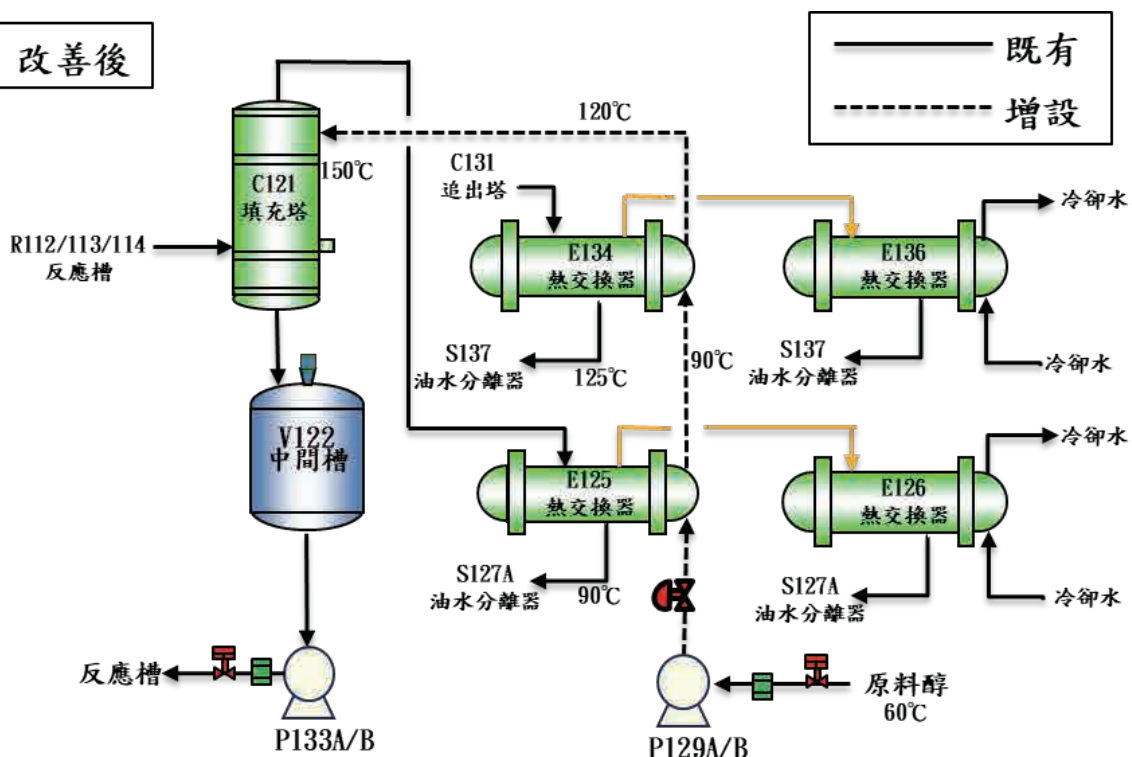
改善後

既有

增設

120℃

150℃

C121
填充塔

R112/113/114
反應槽

C131
追出塔

E134
熱交換器

E136
熱交換器

冷卻水

冷卻水

S137
油水分離器

125℃

90℃

S137
油水分離器

V122
中間槽

E125
熱交換器

E126
熱交換器

冷卻水

冷卻水

S127A
油水分離器

90℃

S127A
油水分離器

反應槽

P133A/B

P129A/B

原料醇
60℃